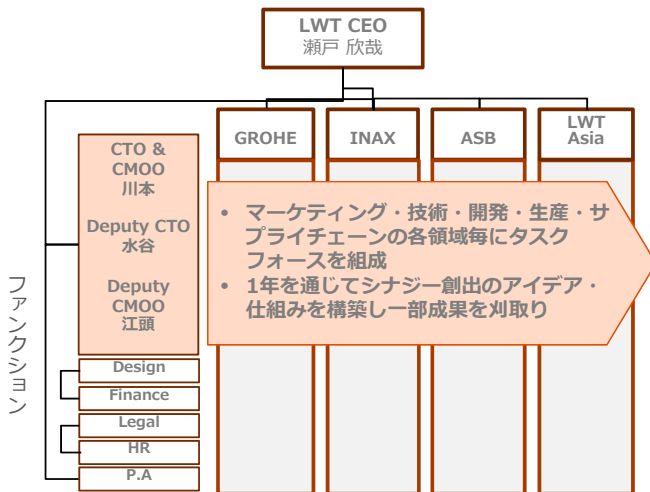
LWT CEO
瀬戸 欣哉

GROHE

INAX

ASB

LWT Asia

CTO & CMOO
川本

Deputy CTO
水谷

Deputy CMOO
江頭

• マーケティング・技術・開発・生産・サプライチェーンの各領域毎にタスクフォースを組成
• 1年を通じてシナジー創出のアイデア・仕組みを構築し一部成果を刈取り

ファンクション

Design

Finance

Legal

HR

P.A